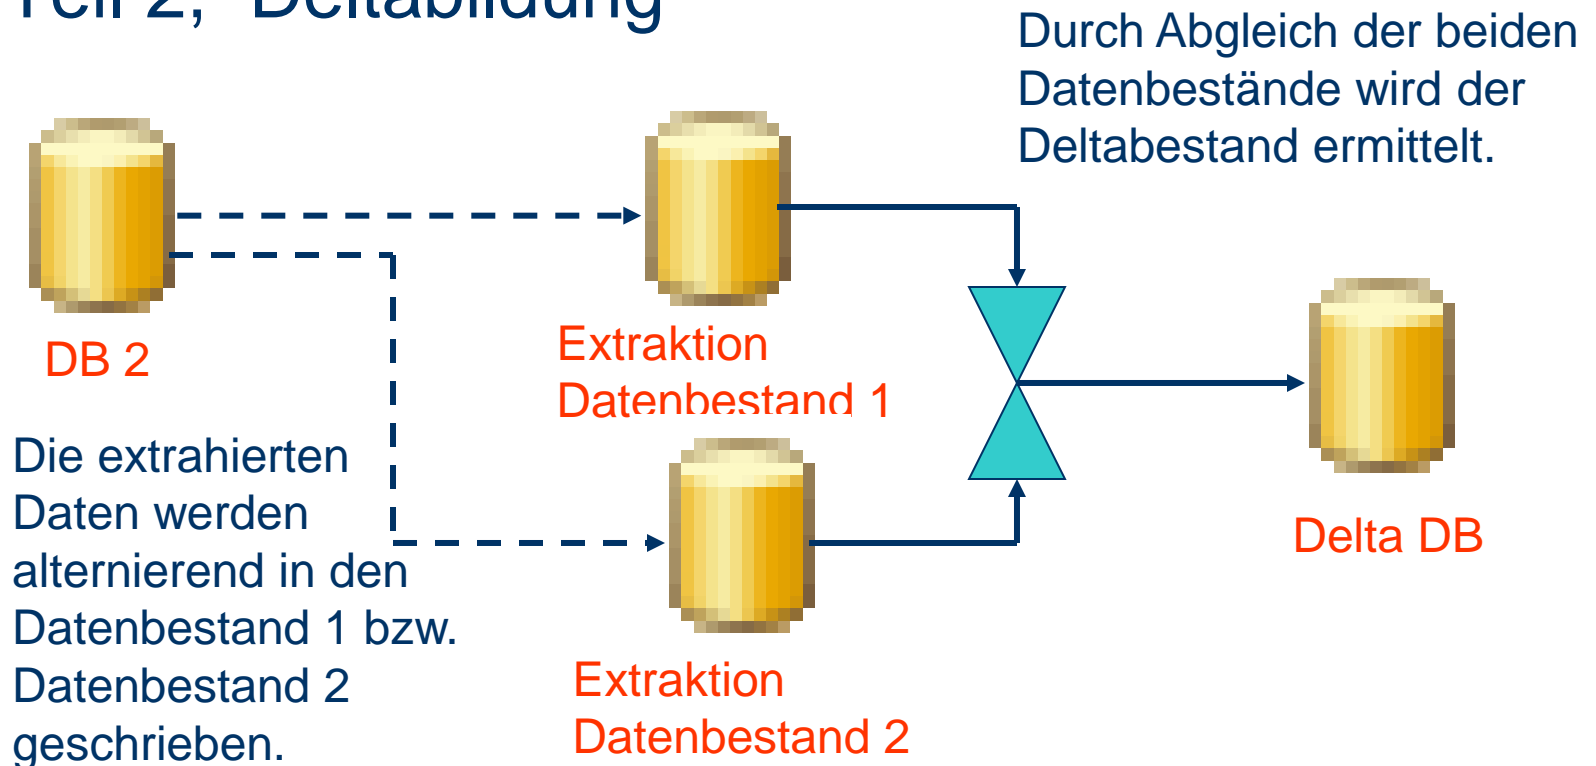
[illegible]

Durch Abgleich der beiden Datenbestände wird der Deltabestand ermittelt.

DB 2

Extraktion Datenbestand 1

Delta DB

Die extrahierten Daten werden alternierend in den Datenbestand 1 bzw. Datenbestand 2 geschrieben.

Extraktion Datenbestand 2